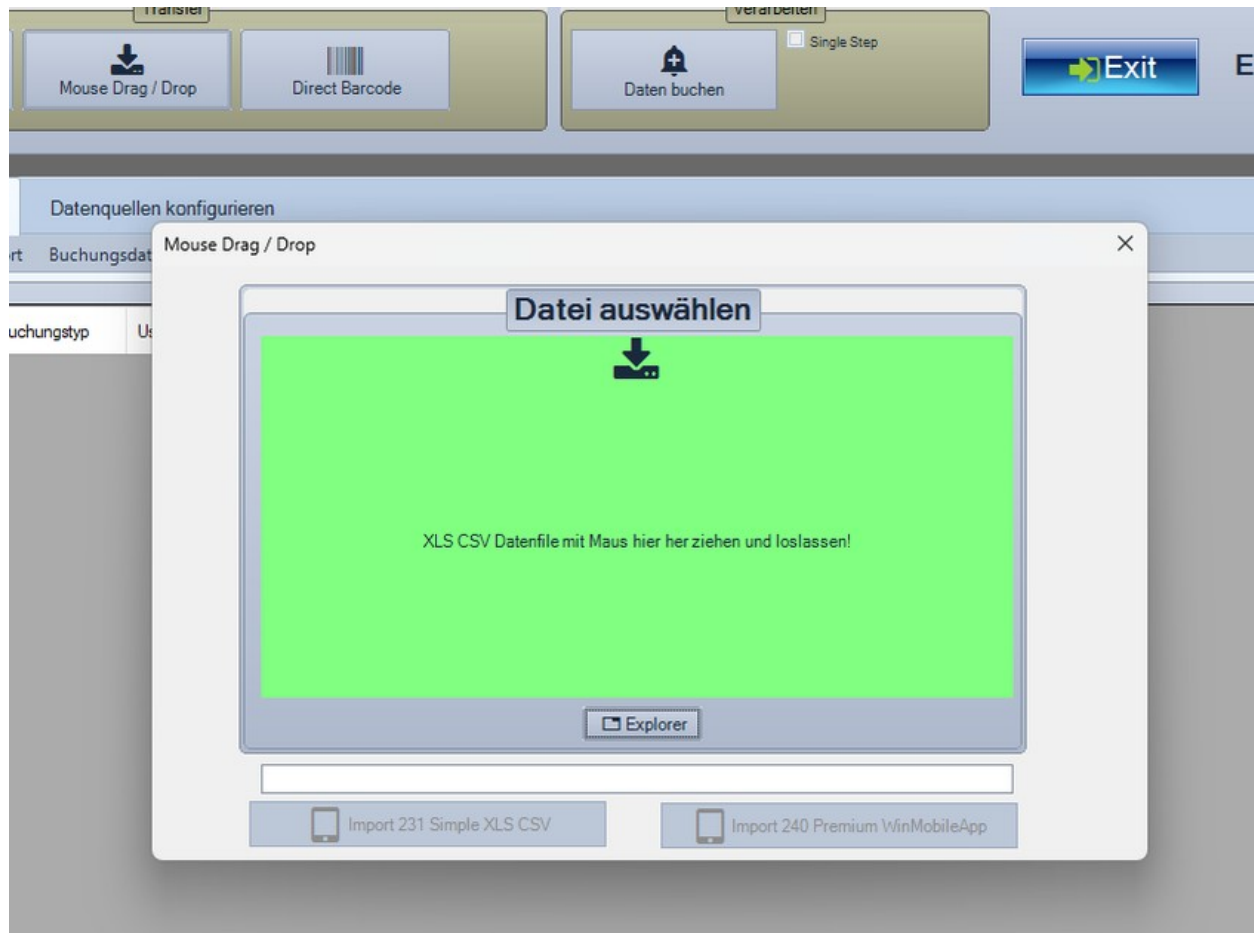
Transfer

Mouse Drag / Drop

Direct Barcode

Verarbeiten

Single Step

Daten buchen

Exit

E

Datenquellen konfigurieren

rt

Buchungsdat

uchungstyp

U

Mouse Drag / Drop

×

Datei auswählen

XLS CSV Datenfile mit Maus hier her ziehen und loslassen!

Explorer

Import 231 Simple XLS CSV

Import 240 Premium WinMobileApp